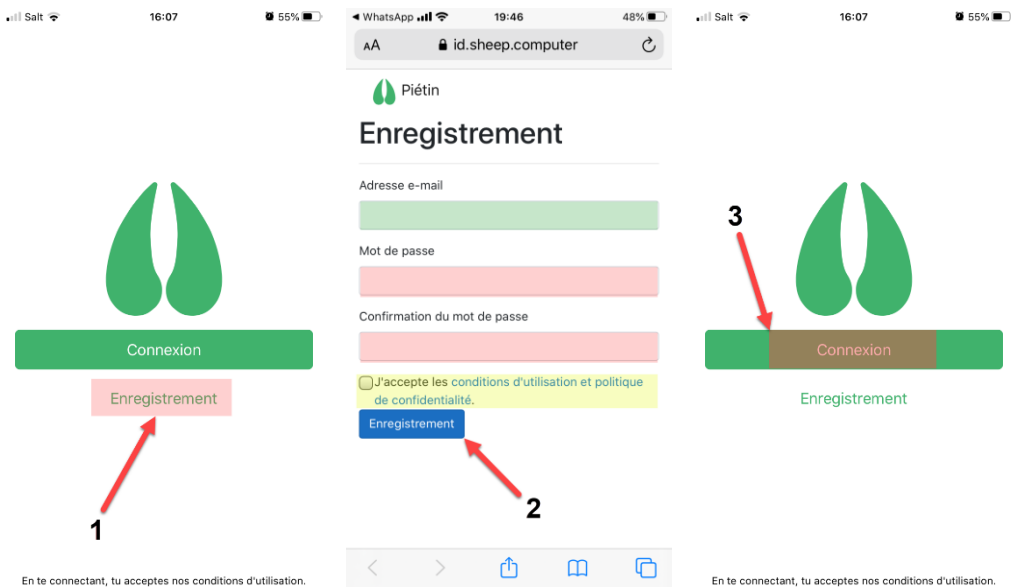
Salt 16:07 55%

Connexion

Enregistrement

1

En te connectant, tu acceptes nos conditions d'utilisation.

◀ WhatsApp 19:46 48%

AA id.sheep.computer

Piétin

Enregistrement

Adresse e-mail

Mot de passe

Confirmation du mot de passe

J'accepte les conditions d'utilisation et politique de confidentialité.

Enregistrement

2

Salt 16:07 55%

3

Connexion

Enregistrement

En te connectant, tu acceptes nos conditions d'utilisation.